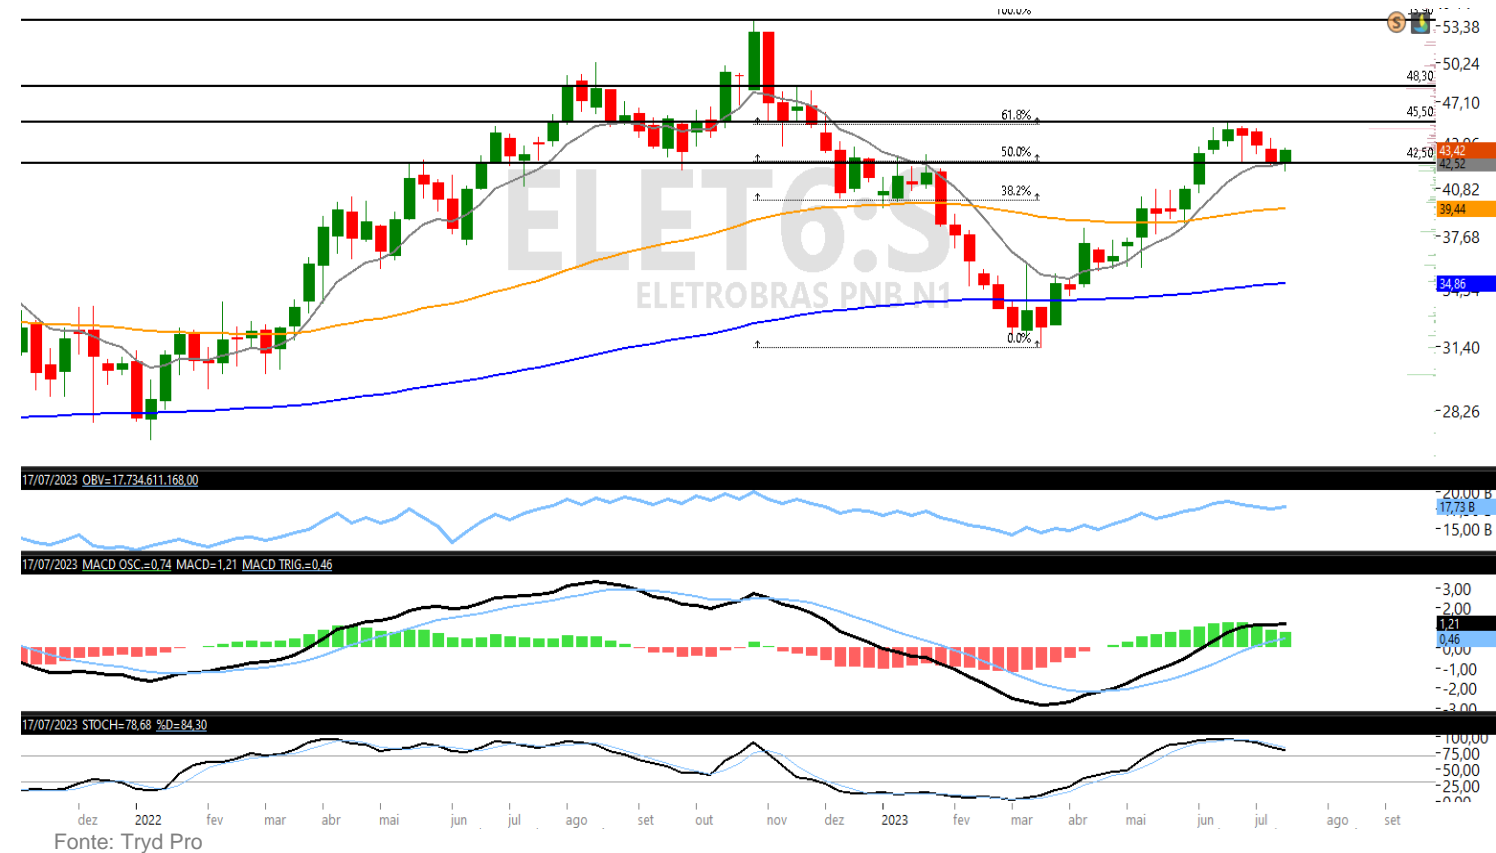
100.0%
53,38
50,24
48,30
47,10
45,50
61.8%
43,42
50.0%
42,50
42,52
40,82
38.2%
39,44
37,68
ELET6:SA
ELETROBRAS PNB N1
34,86
0.0%
31,40
28,26
17/07/2023 OBV=17.734.611.168,00
20,00 B
17,73 B
15,00 B
17/07/2023 MACD OSC.=0,74 MACD=1,21 MACD TRIG.=0,46
3,00
2,00
1,21
0,46
0,00
-1,00
-2,00
17/07/2023 STOCH=78,68 %D=84,30
100,00
75,00
50,00
25,00
dez
2022
fev
mar
abr
mai
jun
jul
ago
set
out
nov
dez
2023
fev
mar
abr
mai
jun
jul
ago
set
Fonte: Tryd Pro